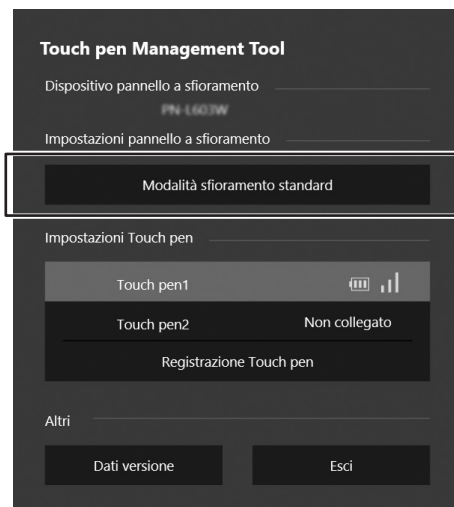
Touch pen Management Tool

Dispositivo pannello a sfioramento

PN-L603W

Impostazioni pannello a sfioramento

Modalità sfioramento standard

Impostazioni Touch pen

Touch pen1

Touch pen2

Non collegato

Registrazione Touch pen

Altri

Dati versione

Esci